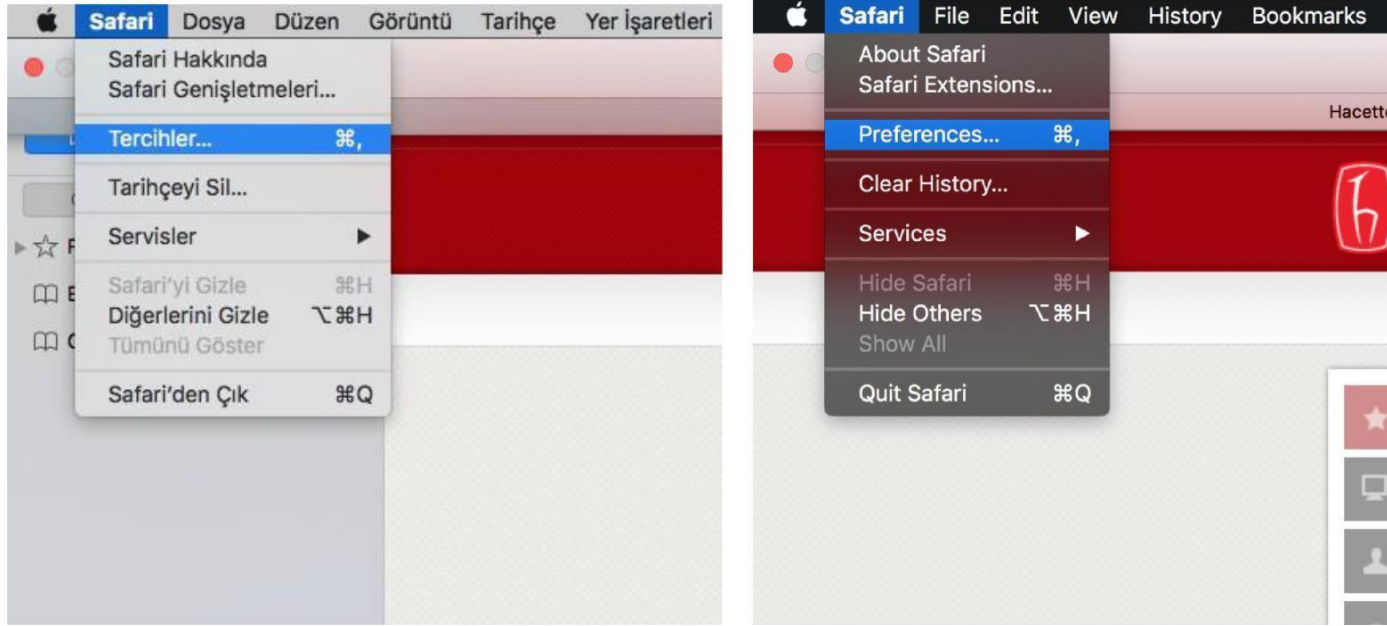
Safari Dosya Düzen Görüntü Tarihçe Yer İşaretleri

Safari Hakkında
Safari Genişletmeleri...

Tercihler... ⌘,

Tarihçeyi Sil...

Servisler ▶

Safari'yi Gizle ⌘H
Diğerlerini Gizle ⌥⌘H
Tümünü Göster

Safari'den Çık ⌘Q

Safari File Edit View History Bookmarks

About Safari
Safari Extensions...

Preferences... ⌘,

Clear History...

Services ▶

Hide Safari ⌘H
Hide Others ⌥⌘H
Show All

Quit Safari ⌘Q

Hacett